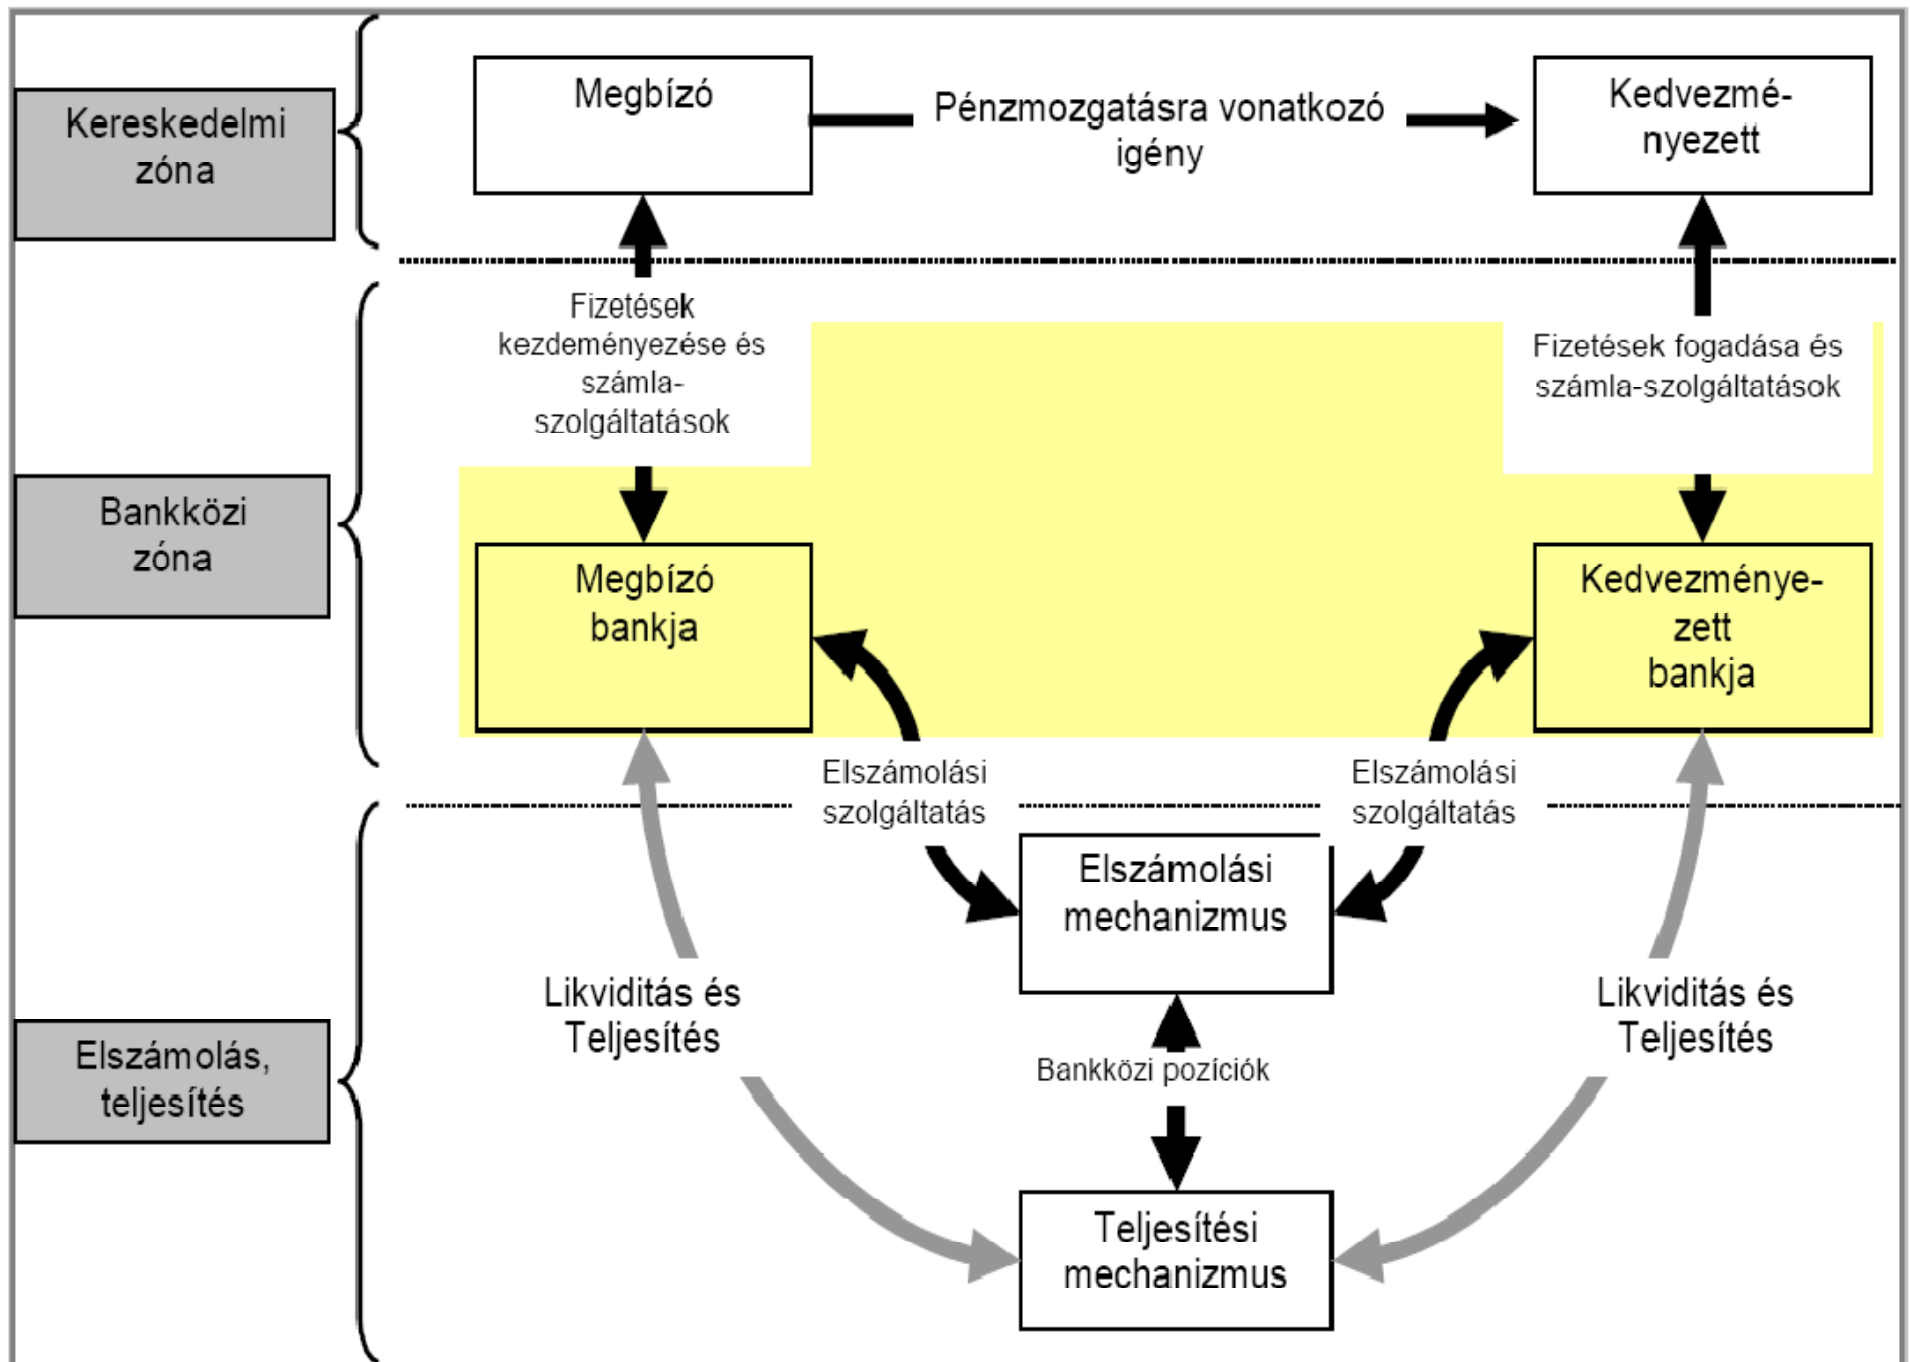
Kereskedelmi zóna

Megbízó

Pénzmozgatásra vonatkozó igény

Kedvezményezett

Fizetések kezdeményezése és számla-szolgáltatások

Fizetések fogadása és számla-szolgáltatások

Bankközi zóna

Megbízó bankja

Kedvezményezett bankja

Elszámolási szolgáltatás

Elszámolási szolgáltatás

Elszámolási mechanizmus

Likviditás és Teljesítés

Likviditás és Teljesítés

Elszámolás, teljesítés

Bankközi pozíciók

Teljesítési mechanizmus